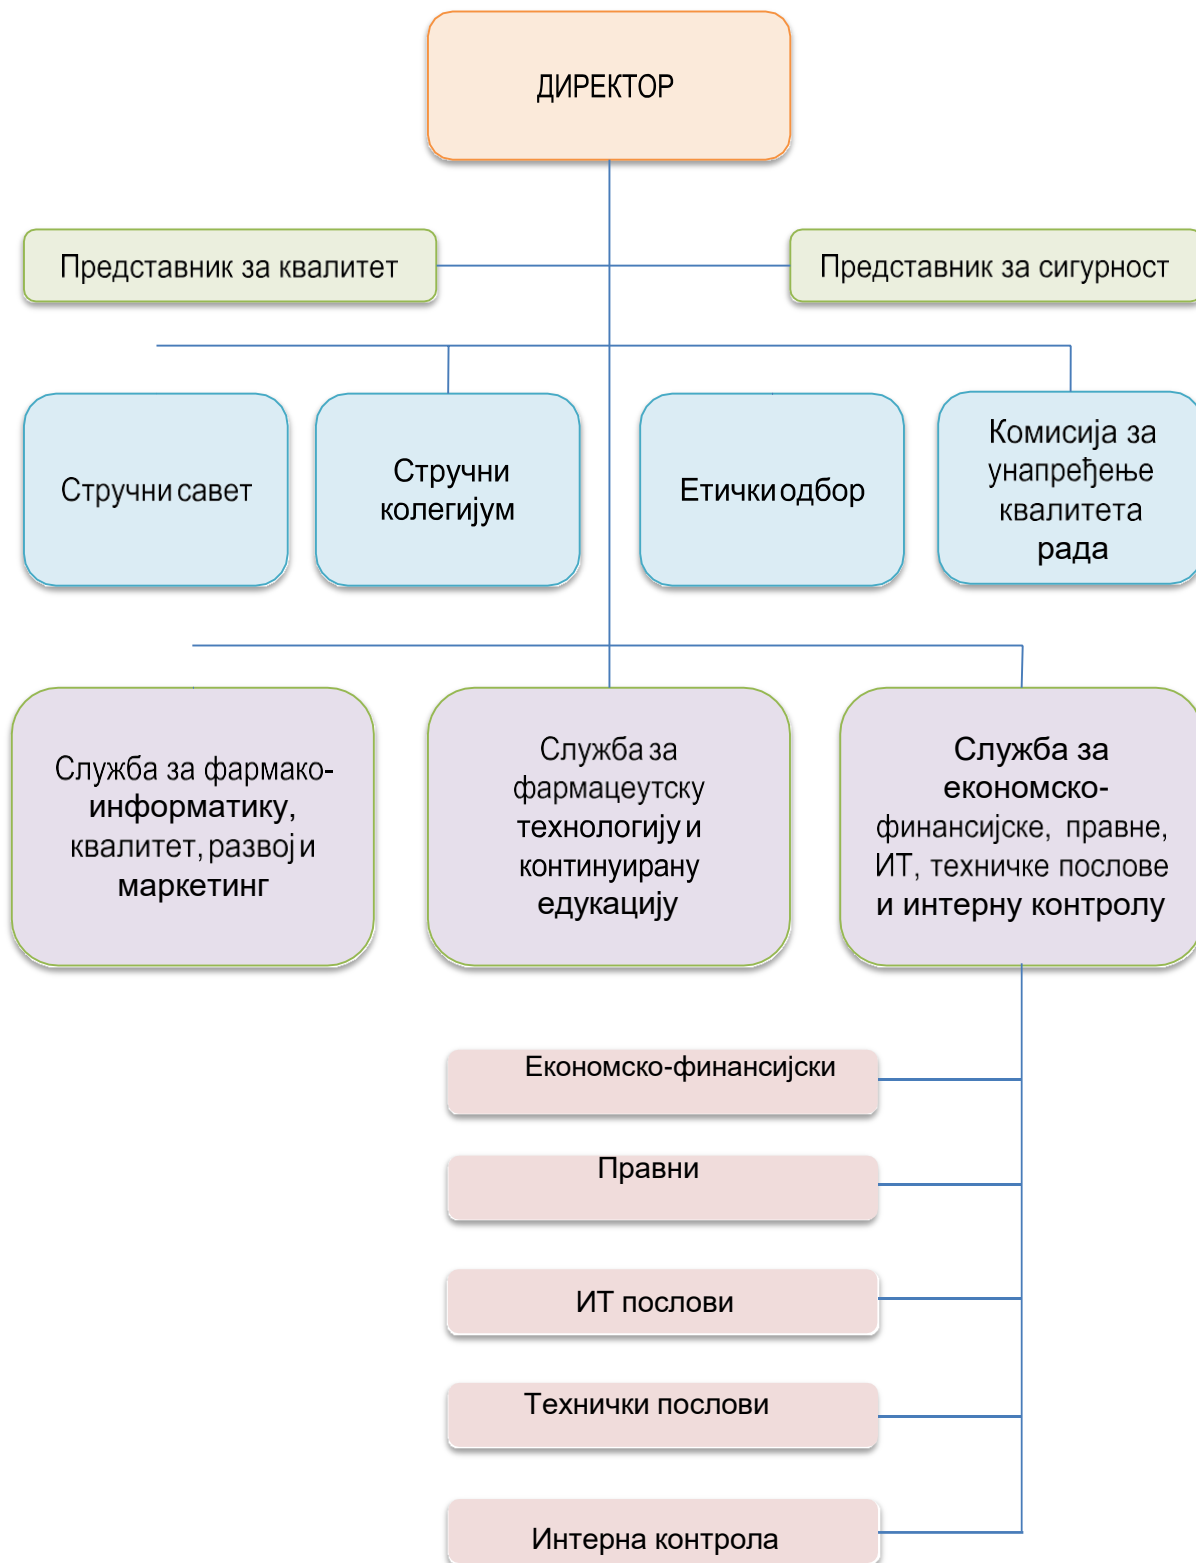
ДИРЕКТОР

Представник за квалитет

Представник за сигурност

Стручни савет

Стручни колегијум

Етички одбор

Комисија за унапређење квалитета рада

Служба за фармако-информатику, квалитет, развој и маркетинг

Служба за фармацеутску технологију и континуирану едукацију

Служба за економско-финансијске, правне, ИТ, техничке послове и интерну контролу

Економско-финансијски

Правни

ИТ послови

Технички послови

Интерна контрола